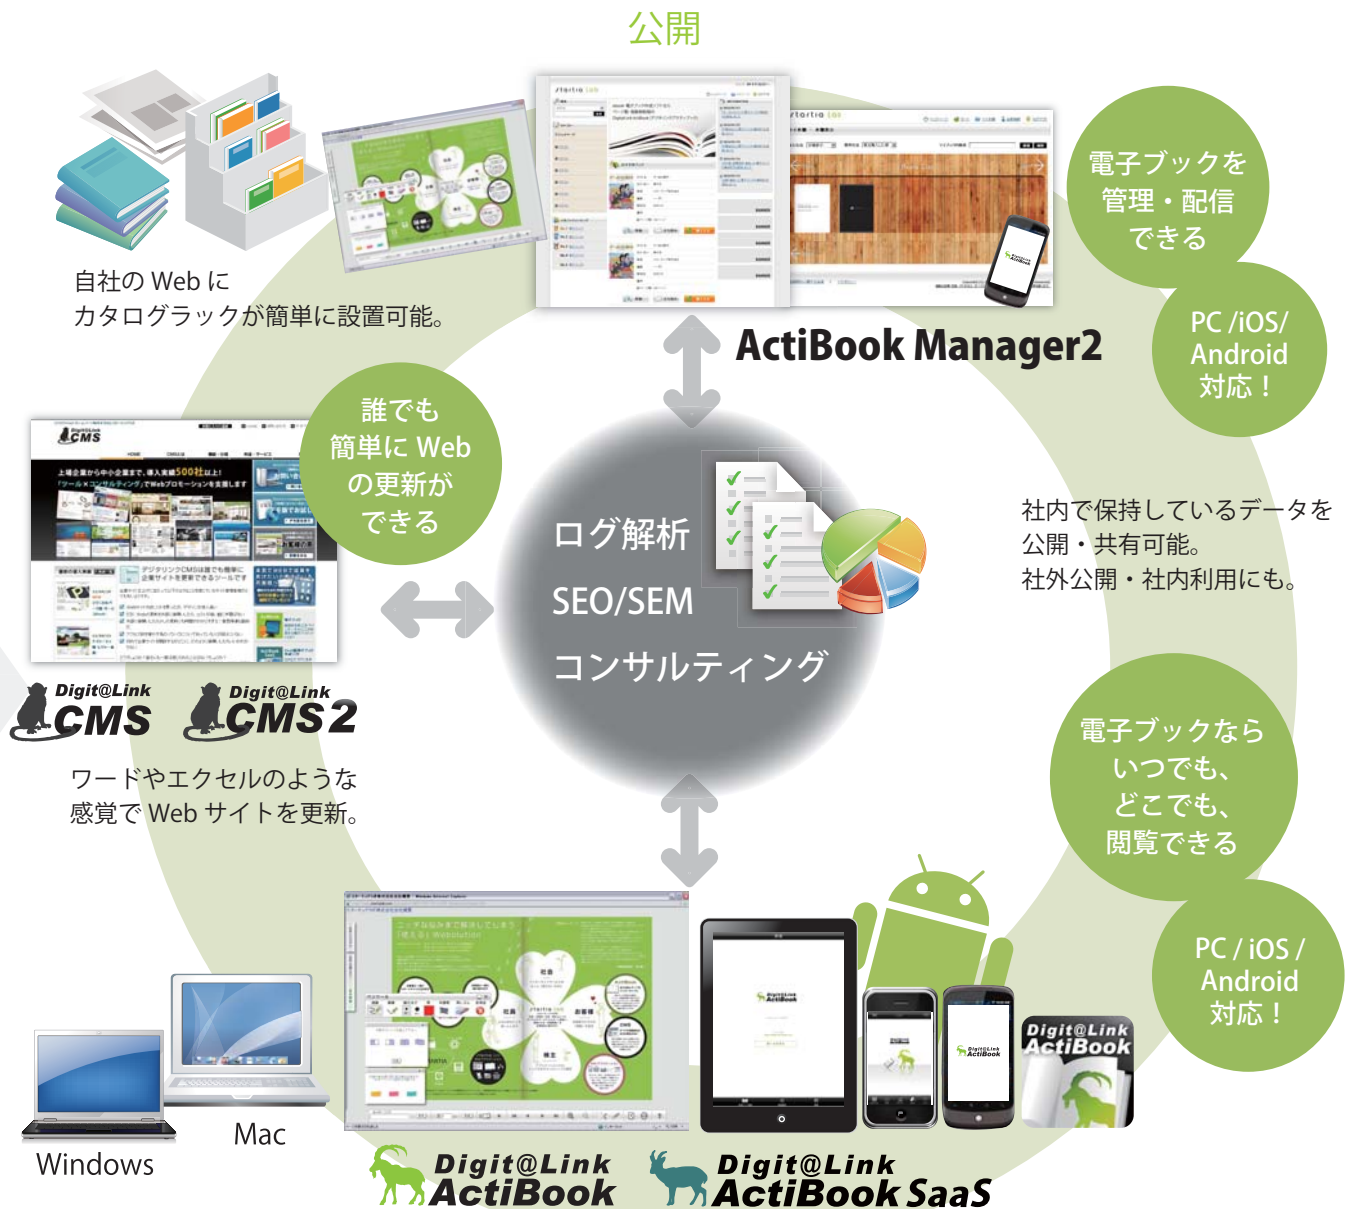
公開

自社の Web に
カタログラックが簡単に設置可能。

電子ブックを
管理・配信
できる

PC /iOS/
Android
対応！

ActiBook Manager2

誰でも
簡単に Web
の更新が
できる

ログ解析
SEO/SEM
コンサルティング

社内で保持しているデータを
公開・共有可能。
社外公開・社内利用にも。

Digit@Link CMS

Digit@Link CMS2

ワードやエクセルのような
感覚で Web サイトを更新。

電子ブックなら
いつでも、
どこでも、
閲覧できる

PC / iOS /
Android
対応！

Digit@Link ActiBook

Mac

Windows

Digit@Link ActiBook

Digit@Link ActiBook SaaS